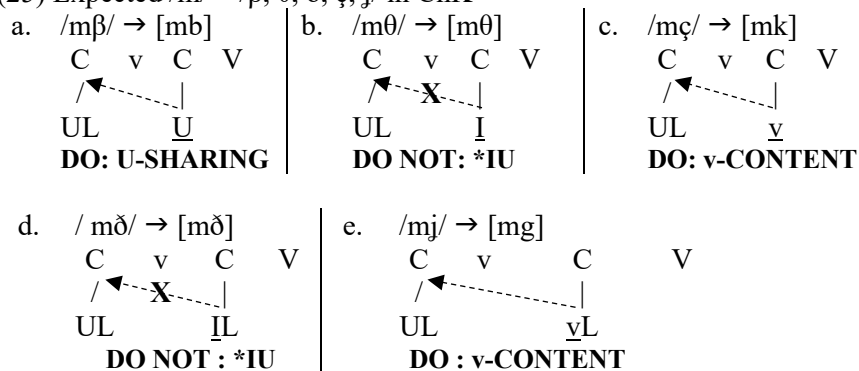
(23) Expected /m + β, θ, ð, ç, ʝ/ in CMA

a. /mβ/ → [mb]
C v C V
UL U
DO: U-SHARING

b. /mθ/ → [mθ]
C v C V
X
UL I
DO NOT: *IU

c. /mç/ → [mk]
C v C V
UL v
DO: v-CONTENT

d. / mð/ → [mð]
C v C V
X
UL IL
DO NOT : *IU

e. /mʝ/ → [mg]
C v C V
UL vL
DO : v-CONTENT